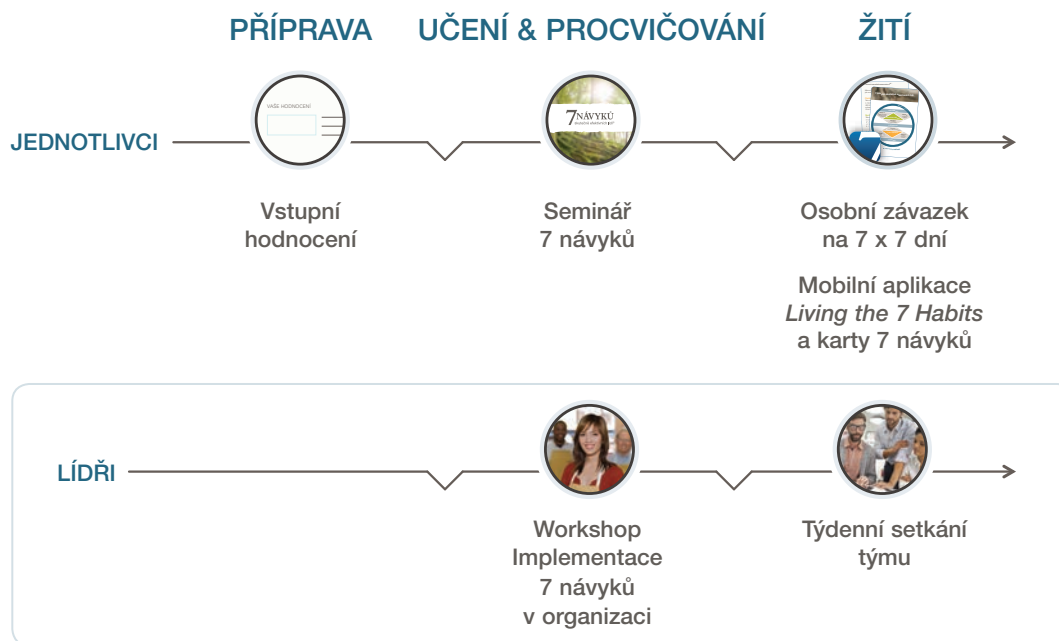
PŘÍPRAVA UČENÍ & PROCVIČOVÁNÍ ŽITÍ

JEDNOTLIVCI

VAŠE HODNOCENÍ

7 NÁVYKŮ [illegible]

Vstupní hodnocení

Seminář 7 návyků

Osobní závazek na 7 x 7 dní

Mobilní aplikace *Living the 7 Habits* a karty 7 návyků

LÍDŘI

Workshop Implementace 7 návyků v organizaci

Týdenní setkání týmu